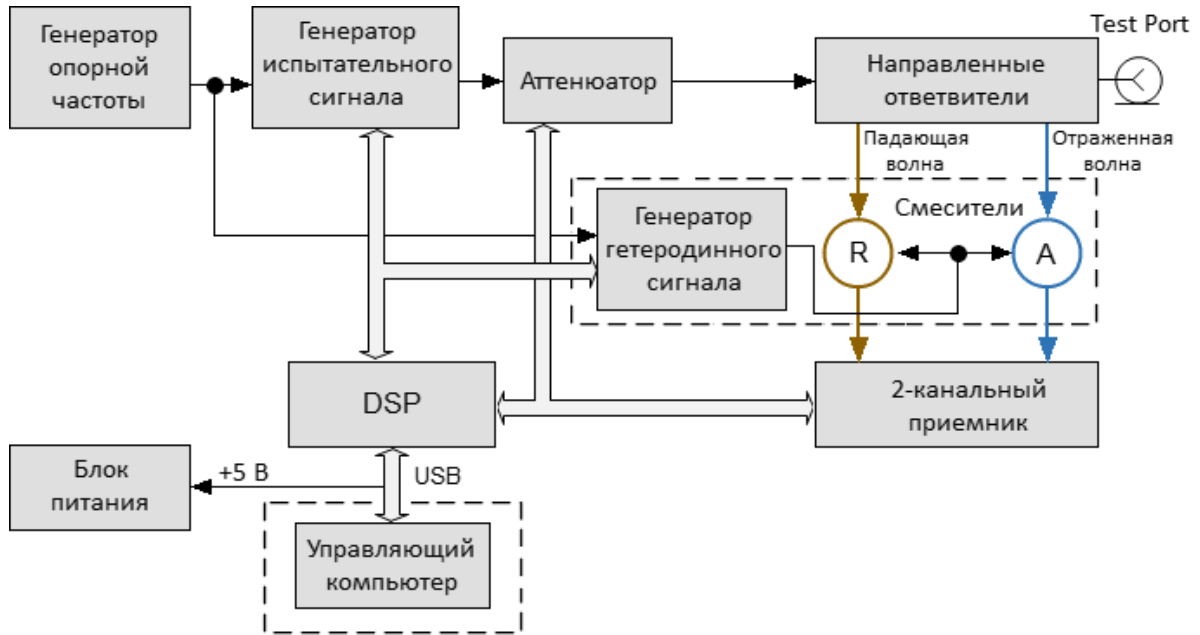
Генератор опорной частоты

Генератор испытательного сигнала

Аттенюатор

Направленные ответвители

Test Port

Падающая волна

Отраженная волна

Смесители

Генератор гетеродинного сигнала

R

A

DSP

2-канальный приемник

Блок питания

+5 В

USB

Управляющий компьютер